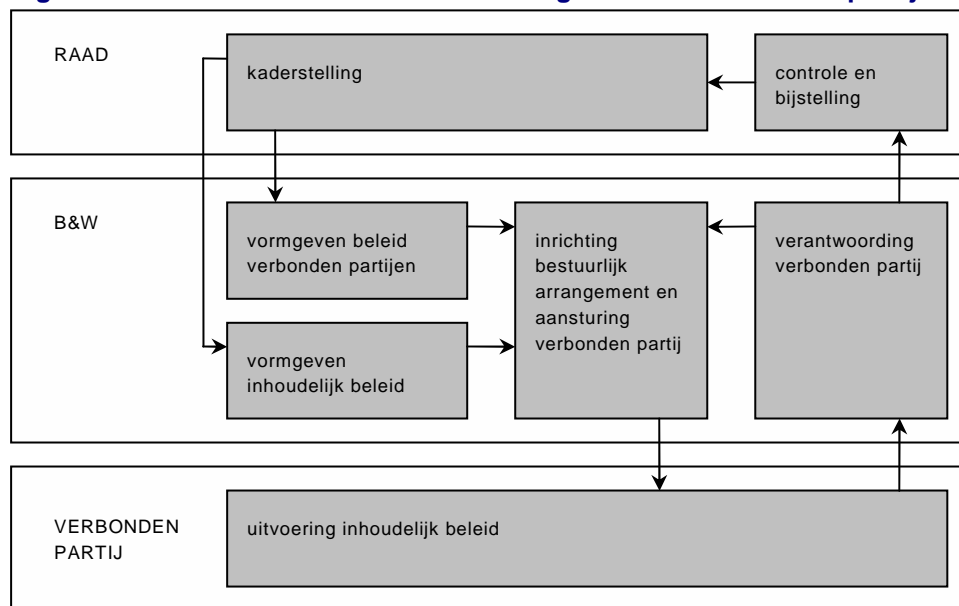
RAAD

kaderstelling

controle en bijstelling

B&W

vormgeven beleid verbonden partijen

vormgeven inhoudelijk beleid

inrichting bestuurlijk arrangement en aansturing verbonden partij

verantwoording verbonden partij

VERBONDEN PARTIJ

uitvoering inhoudelijk beleid